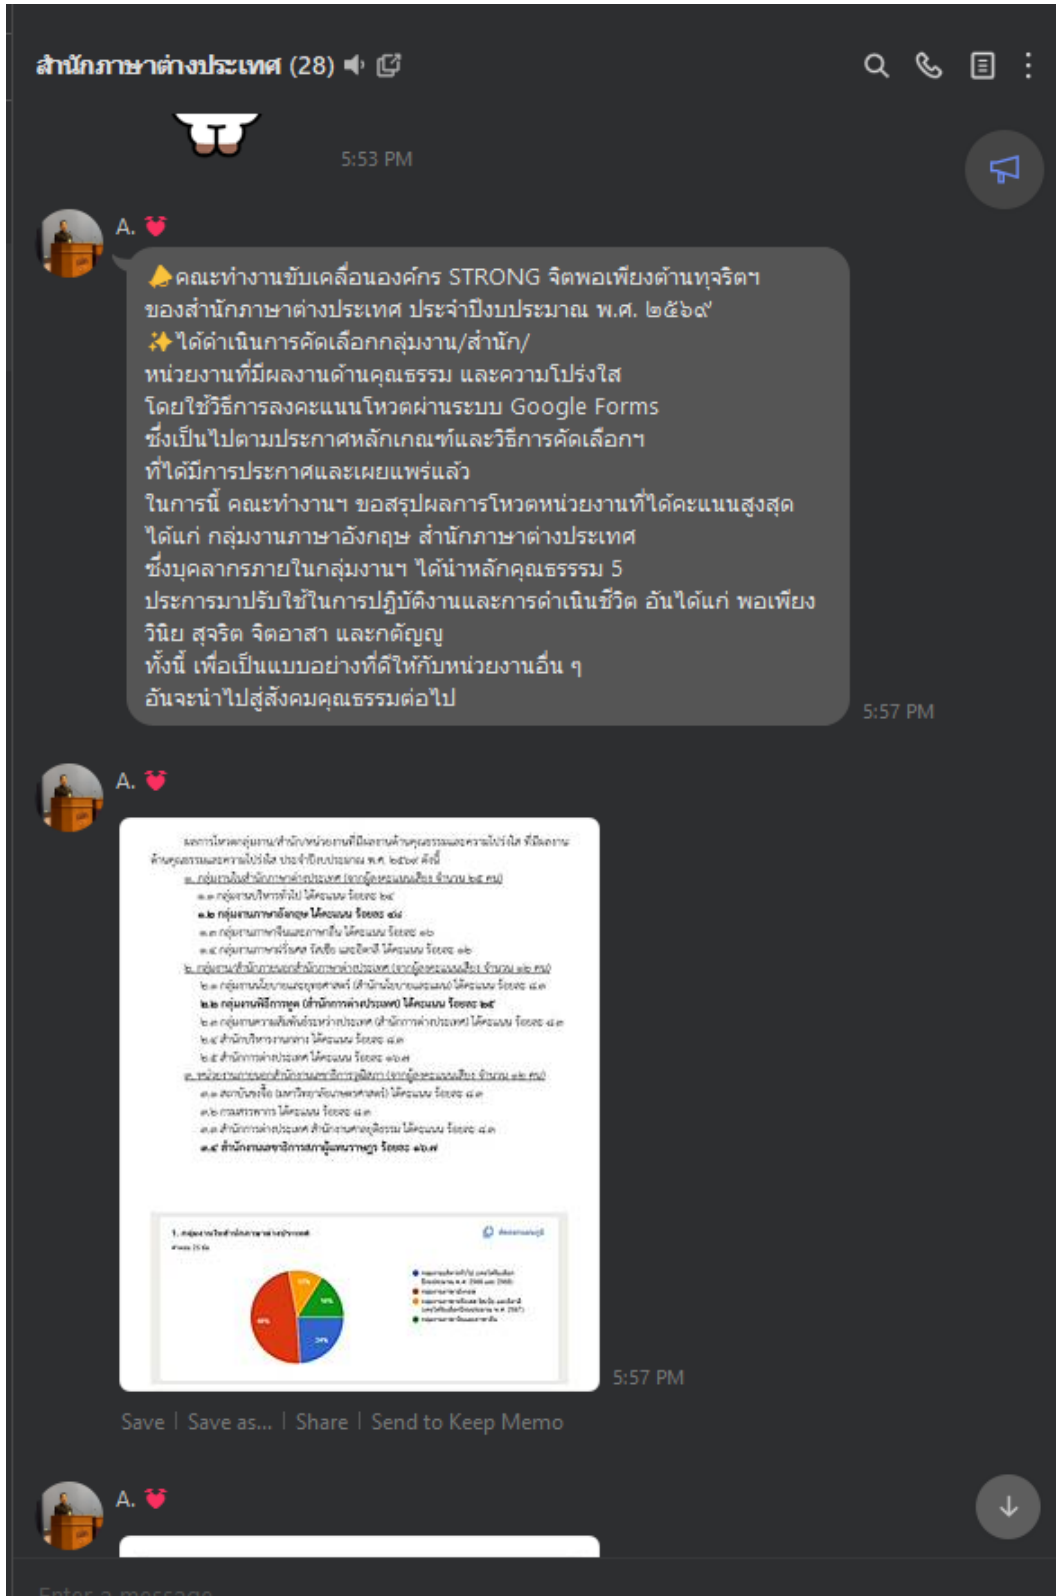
สำนักภาษาต่างประเทศ (28)

5:53 PM

A.

🔔คณะทำงานขับเคลื่อนองค์กร STRONG จิตพอเพียงต้านทุจริตฯ ของสำนักภาษาต่างประเทศ ประจำปีงบประมาณ พ.ศ. ๒๕๖๙
✨ได้ดำเนินการคัดเลือกกลุ่มงาน/สำนัก/หน่วยงานที่มีผลงานด้านคุณธรรม และความโปร่งใส โดยใช้วิธีการลงคะแนนโหวตผ่านระบบ Google Forms ซึ่งเป็นไปตามประกาศหลักเกณฑ์และวิธีการคัดเลือกฯ ที่ได้มีการประกาศและเผยแพร่แล้ว
ในการนี้ คณะทำงานฯ ขอสรุปผลการโหวตหน่วยงานที่ได้คะแนนสูงสุด ได้แก่ กลุ่มงานภาษาอังกฤษ สำนักภาษาต่างประเทศ ซึ่งบุคลากรภายในกลุ่มงานฯ ได้นำหลักคุณธรรม 5 ประการมาปรับใช้ในการปฏิบัติงานและการดำเนินชีวิต อันได้แก่ พอเพียง วินัย สุจริต จิตอาสา และกตัญญู
ทั้งนี้ เพื่อเป็นแบบอย่างที่ดีให้กับหน่วยงานอื่น ๆ อันจะนำไปสู่สังคมคุณธรรมต่อไป

5:57 PM

A.

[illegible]

5:57 PM

Save | Save as... | Share | Send to Keep Memo

A.

Enter a message